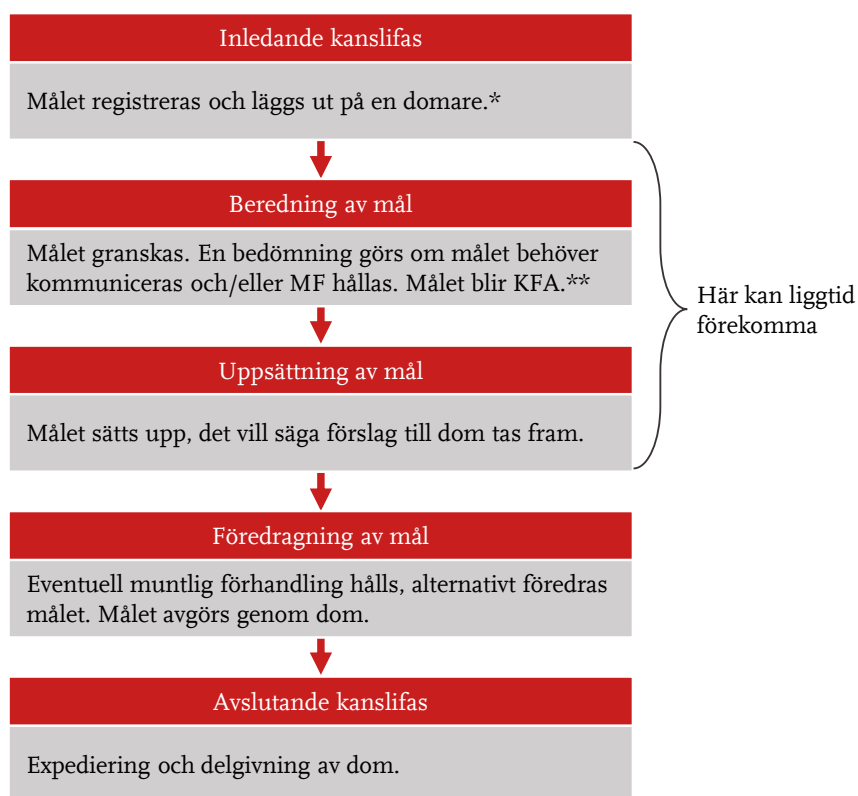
Inledande kanslifas

Målet registreras och läggs ut på en domare.*

Beredning av mål

Målet granskas. En bedömning görs om målet behöver kommuniceras och/eller MF hållas. Målet blir KFA.**

Uppsättning av mål

Målet sätts upp, det vill säga förslag till dom tas fram.

Här kan liggtid förekomma

Föredragning av mål

Eventuell muntlig förhandling hålls, alternativt föredras målet. Målet avgörs genom dom.

Avslutande kanslifas

Expediering och delgivning av dom.